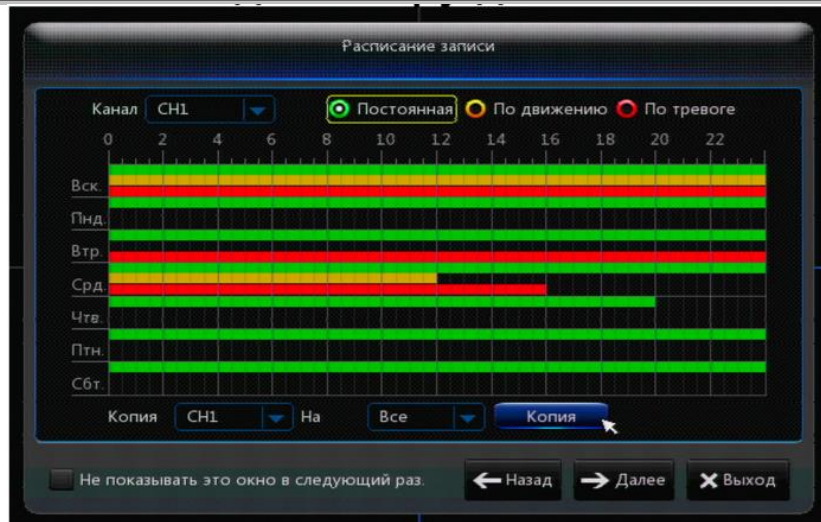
Расписание записи

Канал CH1

Постоянная По движению По тревоге

0 2 4 6 8 10 12 14 16 18 20 22

Вск.
Пнд.
Втр.
Срд.
Чтв.
Птн.
Сбт.

Копия CH1 На Все Копия

Не показывать это окно в следующий раз.

Назад Далее Выход